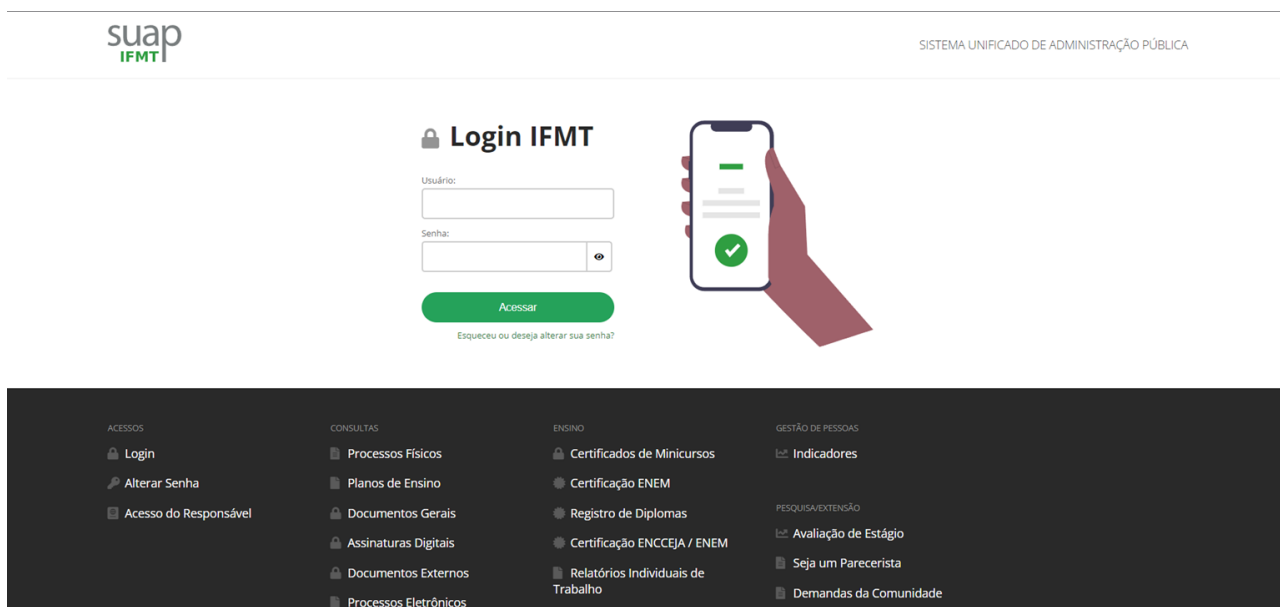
suap
IFMT

SISTEMA UNIFICADO DE ADMINISTRAÇÃO PÚBLICA

Login IFMT

Usuário:

Senha:

Acessar

Esqueceu ou deseja alterar sua senha?

ACESSOS
Login
Alterar Senha
Acesso do Responsável

CONSULTAS
Processos Físicos
Planos de Ensino
Documentos Gerais
Assinaturas Digitais
Documentos Externos
Processos Eletrônicos

ENSINO
Certificados de Minicursos
Certificação ENEM
Registro de Diplomas
Certificação ENCCEJA / ENEM
Relatórios Individuais de Trabalho

GESTÃO DE PESSOAS
Indicadores

PESQUISA/EXTENSÃO
Avaliação de Estágio
Seja um Parecerista
Demandas da Comunidade